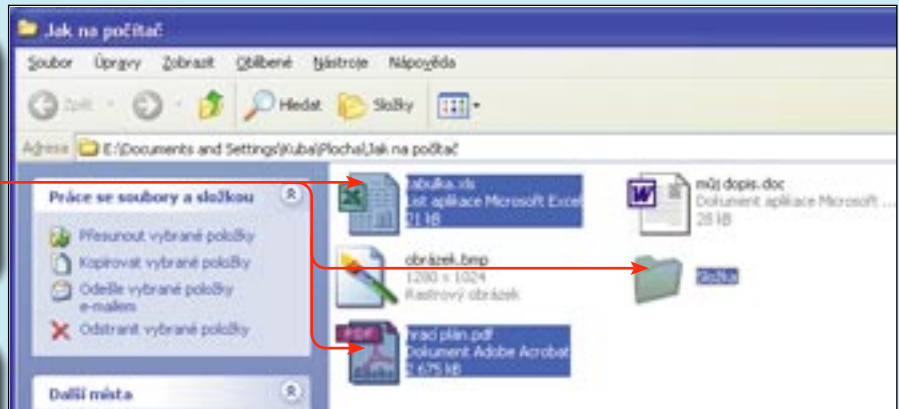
Jak na počítač

Soubor Úpravy Zobrazit Oblíbené Nástroje Nápověda

Zpět Hledat Složky

Adresa E:\Documents and Settings\Kuba\Plocha\Jak na počítač

Práce se soubory a složkou

Přesunout vybrané položky
Kopírovat vybrané položky
Odeslat vybrané položky e-mailem
Odstranit vybrané položky

Další místa

tabulka.xls
List aplikace Microsoft Excel
21 kB

můj dopis.doc
Dokument aplikace Microsoft ...
28 kB

obrázek.bmp
1280 x 1024
Rastrový obrázek

Složka

hrací plán.pdf
Dokument Adobe Acrobat
5 675 kB